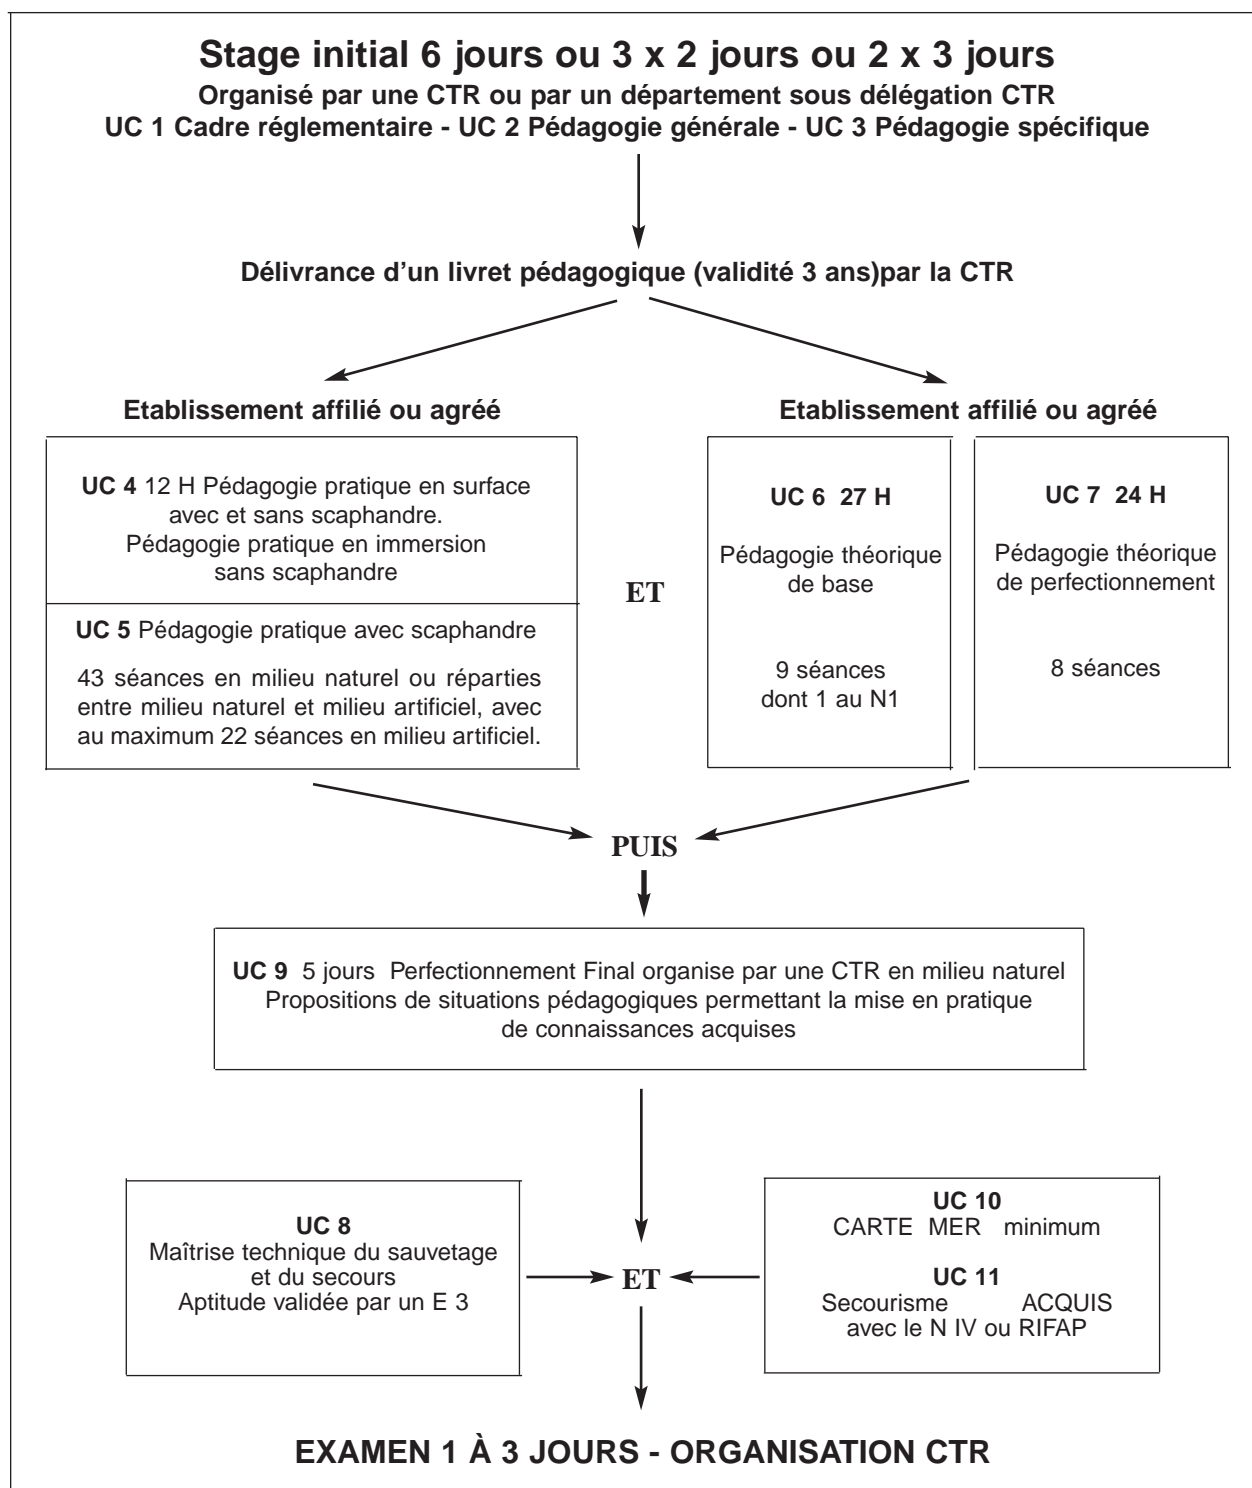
Stage initial 6 jours ou 3 x 2 jours ou 2 x 3 jours
Organisé par une CTR ou par un département sous délégation CTR
UC 1 Cadre réglementaire - UC 2 Pédagogie générale - UC 3 Pédagogie spécifique

Délivrance d'un livret pédagogique (validité 3 ans)par la CTR

Etablissement affilié ou agréé

UC 4 12 H Pédagogie pratique en surface avec et sans scaphandre. Pédagogie pratique en immersion sans scaphandre

UC 5 Pédagogie pratique avec scaphandre

43 séances en milieu naturel ou réparties entre milieu naturel et milieu artificiel, avec au maximum 22 séances en milieu artificiel.

ET

Etablissement affilié ou agréé

UC 6 27 H

Pédagogie théorique de base

9 séances dont 1 au N1

UC 7 24 H

Pédagogie théorique de perfectionnement

8 séances

PUIS

UC 9 5 jours Perfectionnement Final organise par une CTR en milieu naturel
Propositions de situations pédagogiques permettant la mise en pratique de connaissances acquises

UC 8
Maîtrise technique du sauvetage et du secours
Aptitude validée par un E 3

ET

UC 10
CARTE MER minimum

UC 11
Secourisme ACQUIS avec le N IV ou RIFAP

EXAMEN 1 À 3 JOURS - ORGANISATION CTR